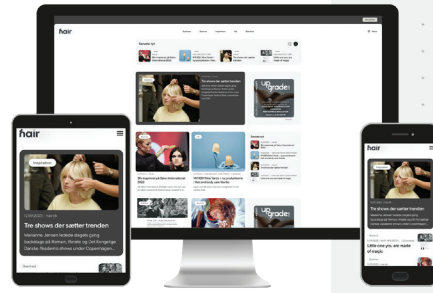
hair

Inspiration

Tre shows der sætter trenden

hair

Tre shows der sætter trenden

Little one yes, we needs of maps

upgrade

hair

Inspiration

Tre shows der sætter trenden

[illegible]

hair

Tre shows der sætter trenden